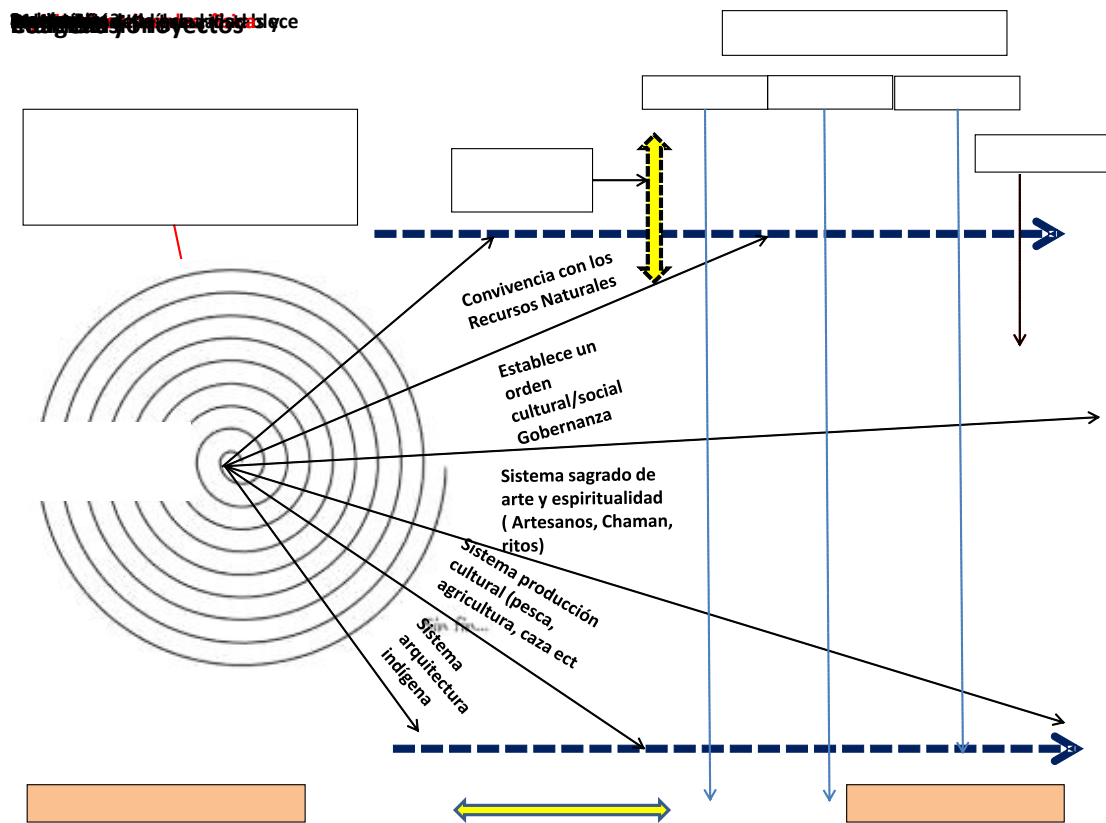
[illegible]

Convivencia con los Recursos Naturales

Establece un orden cultural/social Gobernanza

Sistema sagrado de arte y espiritualidad ( Artesanos, Chaman, ritos)

Sistema producción cultural (pesca, agricultura, caza ect

Sistema arquitectura indígena

Sin fin...